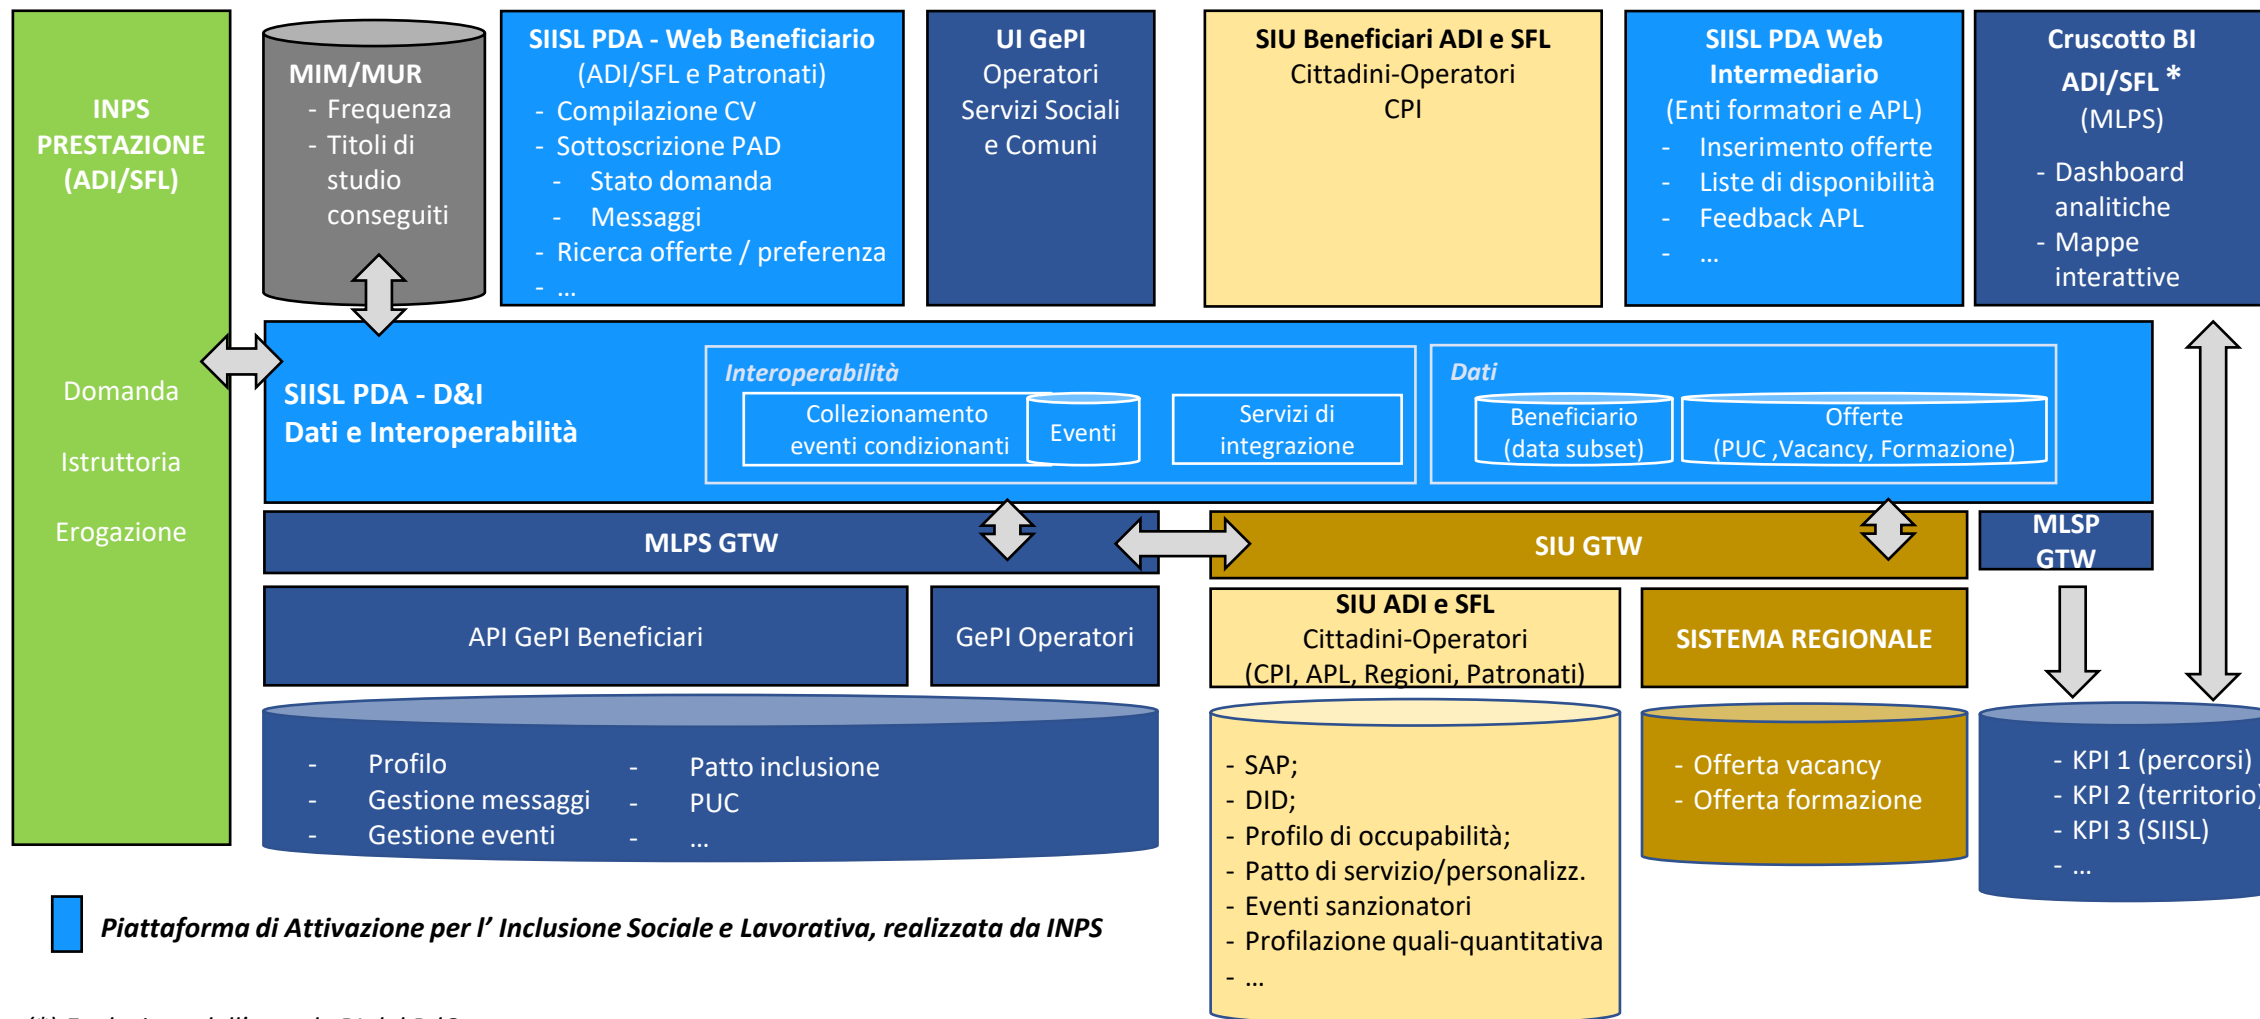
INPS PRESTAZIONE (ADI/SFL)

Domanda

Istruttoria

Erogazione

MIM/MUR
- Frequenza
- Titoli di studio conseguiti

SIISL PDA - Web Beneficiario
(ADI/SFL e Patronati)
- Compilazione CV
- Sottoscrizione PAD
- Stato domanda
- Messaggi
- Ricerca offerte / preferenza
- ...

UI GePI
Operatori Servizi Sociali e Comuni

SIU Beneficiari ADI e SFL
Cittadini-Operatori
CPI

SIISL PDA Web Intermediario
(Enti formatori e APL)
- Inserimento offerte
- Liste di disponibilità
- Feedback APL
- ...

Cruscotto BI ADI/SFL *
(MLPS)
- Dashboard analitiche
- Mappe interattive

SIISL PDA - D&I
Dati e Interoperabilità

Interoperabilità
Collezionamento eventi condizionanti
Eventi
Servizi di integrazione

Dati
Beneficiario (data subset)
Offerte (PUC ,Vacancy, Formazione)

MLPS GTW

SIU GTW

MLSP GTW

API GePI Beneficiari

GePI Operatori

SIU ADI e SFL
Cittadini-Operatori
(CPI, APL, Regioni, Patronati)

SISTEMA REGIONALE

- Profilo
- Gestione messaggi
- Gestione eventi
- Patto inclusione
- PUC
- ...

- SAP;
- DID;
- Profilo di occupabilità;
- Patto di servizio/personalizz.
- Eventi sanzionatori
- Profilazione quali-quantitativa
- ...

- Offerta vacancy
- Offerta formazione

- KPI 1 (percorsi)
- KPI 2 (territorio)
- KPI 3 (SIISL)
- ...

Piattaforma di Attivazione per l' Inclusione Sociale e Lavorativa, realizzata da INPS

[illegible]